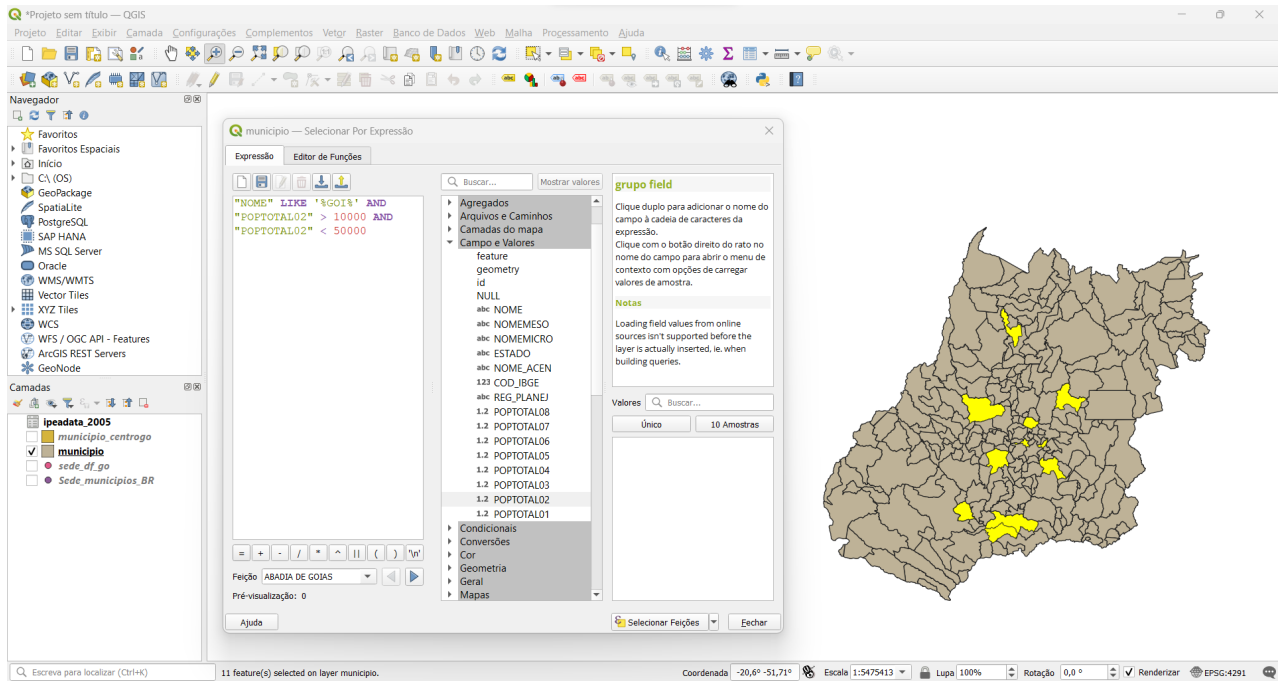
*Projeto sem título — QGIS

Projeto Editar Exibir Camada Configurações Complementos Vetor Raster Banco de Dados Web Malha Processamento Ajuda

Navegador

Favoritos
Favoritos Espaciais
Início
C:\ (OS)
GeoPackage
SpatiaLite
PostgreSQL
SAP HANA
MS SQL Server
Oracle
WMS/WMTS
Vector Tiles
XYZ Tiles
WCS
WFS / OGC API - Features
ArcGIS REST Servers
GeoNode

Camadas

ipeadata_2005
municipio_centrogo
municipio
sede_df_go
Sede_municipios_BR

municipio — Selecionar Por Expressão

Expressão
Editor de Funções

"NOME" LIKE '%GOI%' AND
"POPTOTAL02" > 10000 AND
"POPTOTAL02" < 50000

= + - / * ^ || ( ) '\n'

Feição ABADIA DE GOIAS

Pré-visualização: 0

Buscar...
Mostrar valores

Agregados
Arquivos e Caminhos
Camadas do mapa
Campo e Valores
feature
geometry
id
NULL
abc NOME
abc NOMEMESO
abc NOMEMICRO
abc ESTADO
abc NOME_ACEN
123 COD_IBGE
abc REG_PLANEJ
1.2 POPTOTAL08
1.2 POPTOTAL07
1.2 POPTOTAL06
1.2 POPTOTAL05
1.2 POPTOTAL04
1.2 POPTOTAL03
1.2 POPTOTAL02
1.2 POPTOTAL01
Condicionais
Conversões
Cor
Geometria
Geral
Mapas

grupo field

Clique duplo para adicionar o nome do campo à cadeia de caracteres da expressão.
Clique com o botão direito do rato no nome do campo para abrir o menu de contexto com opções de carregar valores de amostra.

Notas

Loading field values from online sources isn't supported before the layer is actually inserted, ie. when building queries.

Valores Buscar...
Único
10 Amostras

Ajuda
Selecionar Feições
Fechar

Escreva para localizar (Ctrl+K)
11 feature(s) selected on layer municipio.
Coordenada -20,6° -51,71°
Escala 1:5475413
Lupa 100%
Rotação 0,0 °
Renderizar
EPSG:4291